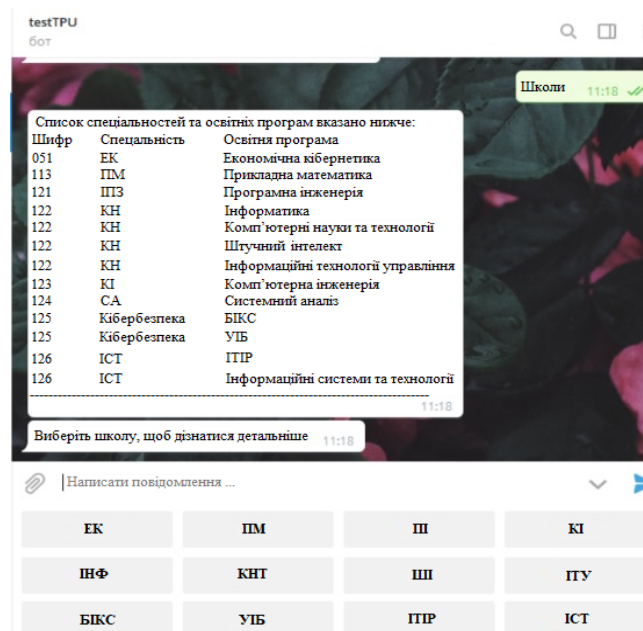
testTPU
бот

Школи 11:18

Список спеціальностей та освітніх програм вказано нижче:

| Шифр | Спеціальність | Освітня програма |
|---|---|---|
| 051 | ЕК | Економічна кібернетика |
| 113 | ПМ | Прикладна математика |
| 121 | ІПЗ | Програмна інженерія |
| 122 | КН | Інформатика |
| 122 | КН | Комп'ютерні науки та технології |
| 122 | КН | Штучний інтелект |
| 122 | КН | Інформаційні технології управління |
| 123 | КІ | Комп'ютерна інженерія |
| 124 | СА | Системний аналіз |
| 125 | Кібербезпека | БІКС |
| 125 | Кібербезпека | УІБ |
| 126 | ІСТ | ІТІР |
| 126 | ІСТ | Інформаційні системи та технології |

11:18

Виберіть школу, щоб дізнатися детальніше 11:18

Написати повідомлення ...

| ЕК | ПМ | ПІ | КІ |
|---|---|---|---|
| ІНФ | КНТ | ШІ | ІТУ |
| БІКС | УІБ | ІТІР | ІСТ |